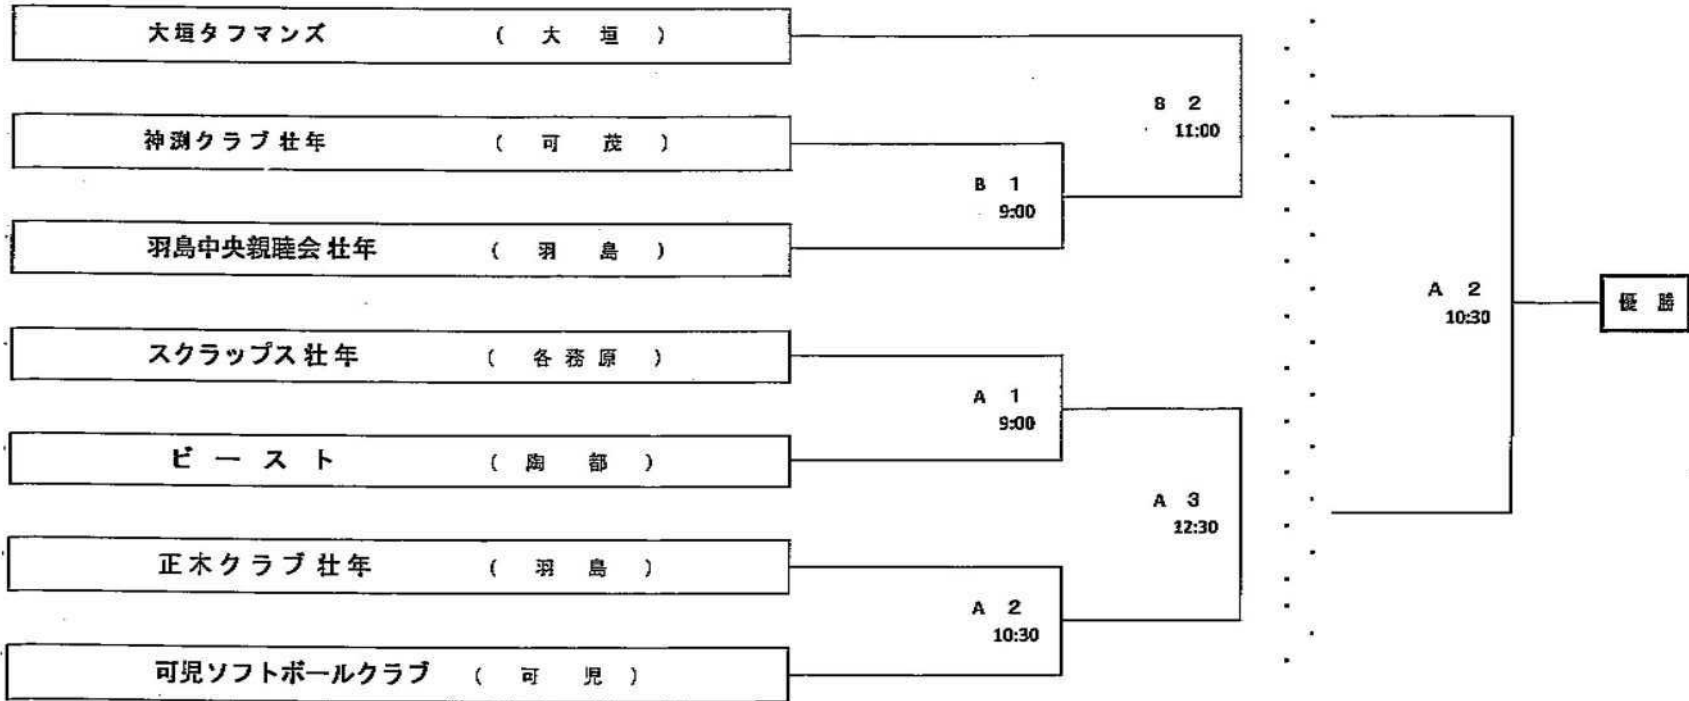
大垣タフマンズ ( 大 垣 )

神渕クラブ壮年 ( 可 茂 )

羽島中央親睦会壮年 ( 羽 島 )

スクラップス壮年 ( 各務原 )

ビースト ( 陶 部 )

正木クラブ壮年 ( 羽 島 )

可児ソフトボールクラブ ( 可 児 )

B 1
9:00

B 2
11:00

A 1
9:00

A 2
10:30

A 3
12:30

A 2
10:30

優 勝